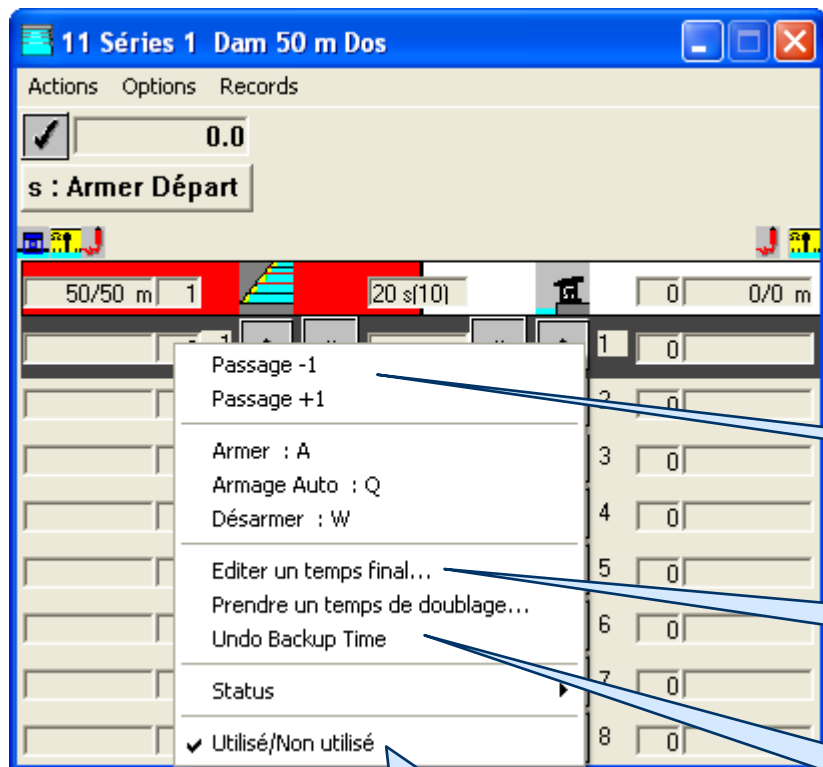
11 Séries 1 Dam 50 m Dos

Actions Options Records

0.0

s : Armer Départ

50/50 m 1

20 s(10)

0 0/0 m

1

1 0

2 0

3 0

4 0

5 0

6 0

7 0

8 0

Passage -1
Passage +1

Armer : A
Armage Auto : Q
Désarmer : W

Editer un temps final...
Prendre un temps de doublage...
Undo Backup Time

Status

✔ Utilisé/Non utilisé